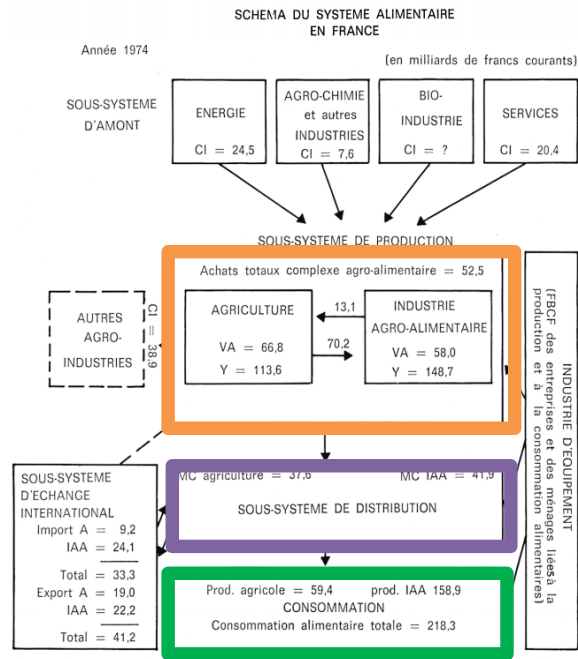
SCHEMA DU SYSTEME ALIMENTAIRE EN FRANCE

Année 1974

(en milliards de francs courants)

SOUS-SYSTEME D'AMONT

ENERGIE
CI = 24,5

AGRO-CHIMIE et autres INDUSTRIES
CI = 7,6

BIO-INDUSTRIE
CI = ?

SERVICES
CI = 20,4

SOUS-SYSTEME DE PRODUCTION

Achats totaux complexe agro-alimentaire = 52,5

AUTRES AGRO-INDUSTRIES

CI = 38,9

AGRICULTURE
VA = 66,8
Y = 113,6

13,1

70,2

INDUSTRIE AGRO-ALIMENTAIRE
VA = 58,0
Y = 148,7

INDUSTRIE D'EQUIPEMENT
(FBCF des entreprises et des ménages liées à la production et à la consommation alimentaires)

SOUS-SYSTEME D'ECHANGE INTERNATIONAL
Import A = 9,2
IAA = 24,1
Total = 33,3
Export A = 19,0
IAA = 22,2
Total = 41,2

MC agriculture = 37,6
MC IAA = 41,9
SOUS-SYSTEME DE DISTRIBUTION

Prod. agricole = 59,4
prod. IAA 158,9
CONSOMMATION
Consommation alimentaire totale = 218,3